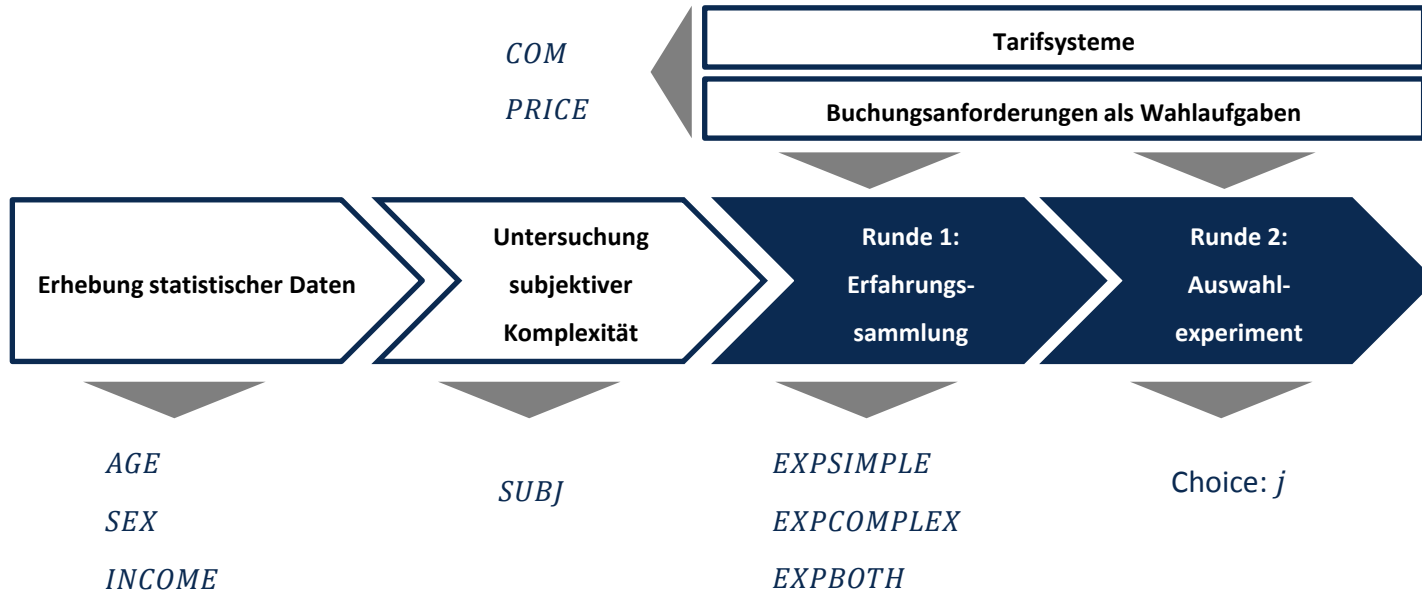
$COM$

$PRICE$

Tarifsysteme

Buchungsanforderungen als Wahlaufgaben

Erhebung statistischer Daten

Untersuchung subjektiver Komplexität

Runde 1: Erfahrungs- sammlung

Runde 2: Auswahl- experiment

$AGE$

$SEX$

$INCOME$

$SUBJ$

$EXPSIMPLE$

$EXPCOMPLEX$

$EXPBOTH$

Choice: $j$